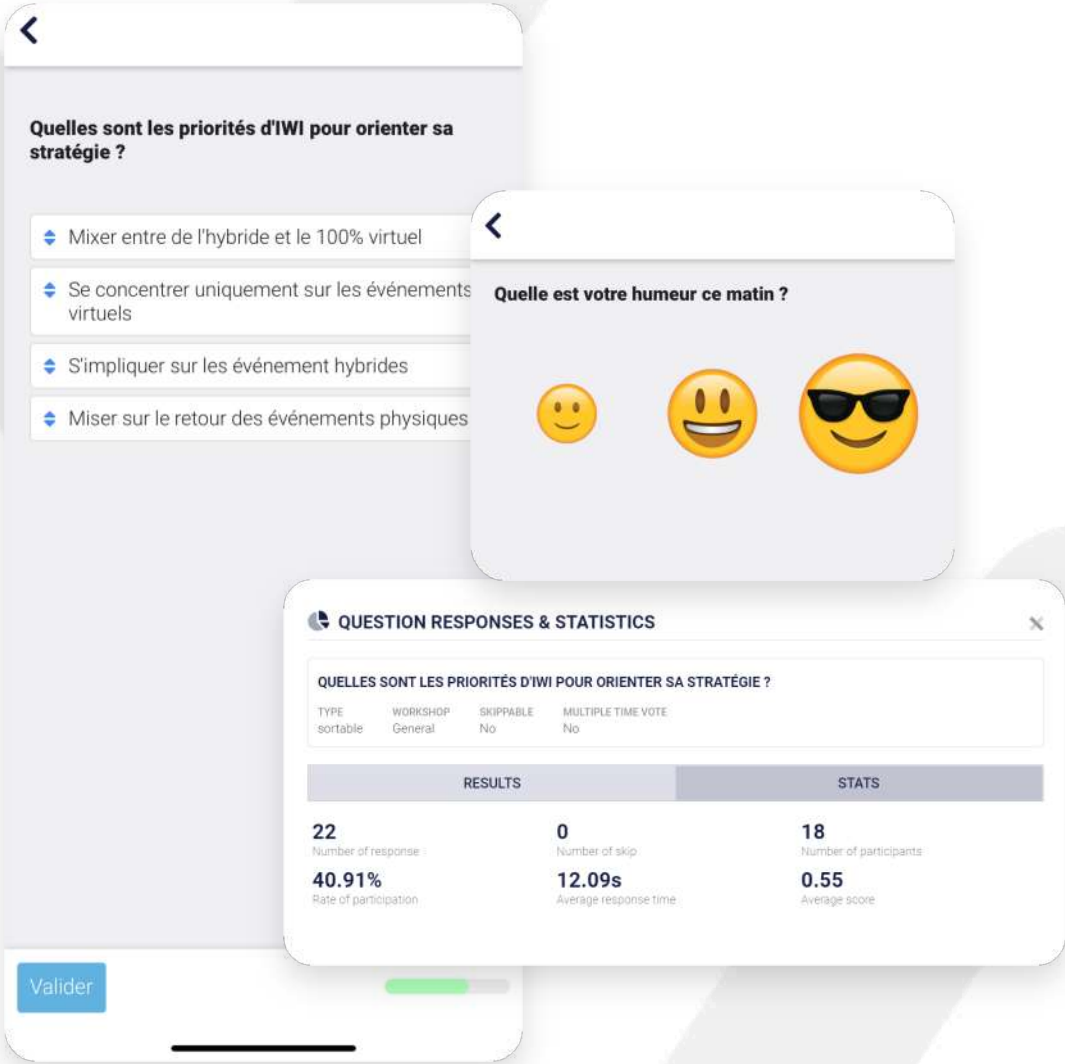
Quelles sont les priorités d'IWI pour orienter sa stratégie ?

Mixer entre de l'hybride et le 100% virtuel

Se concentrer uniquement sur les événements virtuels

S'impliquer sur les événement hybrides

Miser sur le retour des événements physiques

Quelle est votre humeur ce matin ?

QUESTION RESPONSES & STATISTICS

QUELLES SONT LES PRIORITÉS D'IWI POUR ORIENTER SA STRATÉGIE ?

| TYPE | WORKSHOP | SKIPPABLE | MULTIPLE TIME VOTE |
|---|---|---|---|
| sortable | General | No | No |

RESULTS STATS

22
Number of response

0
Number of skip

18
Number of participants

40.91%
Rate of participation

12.09s
Average response time

0.55
Average score

Valider